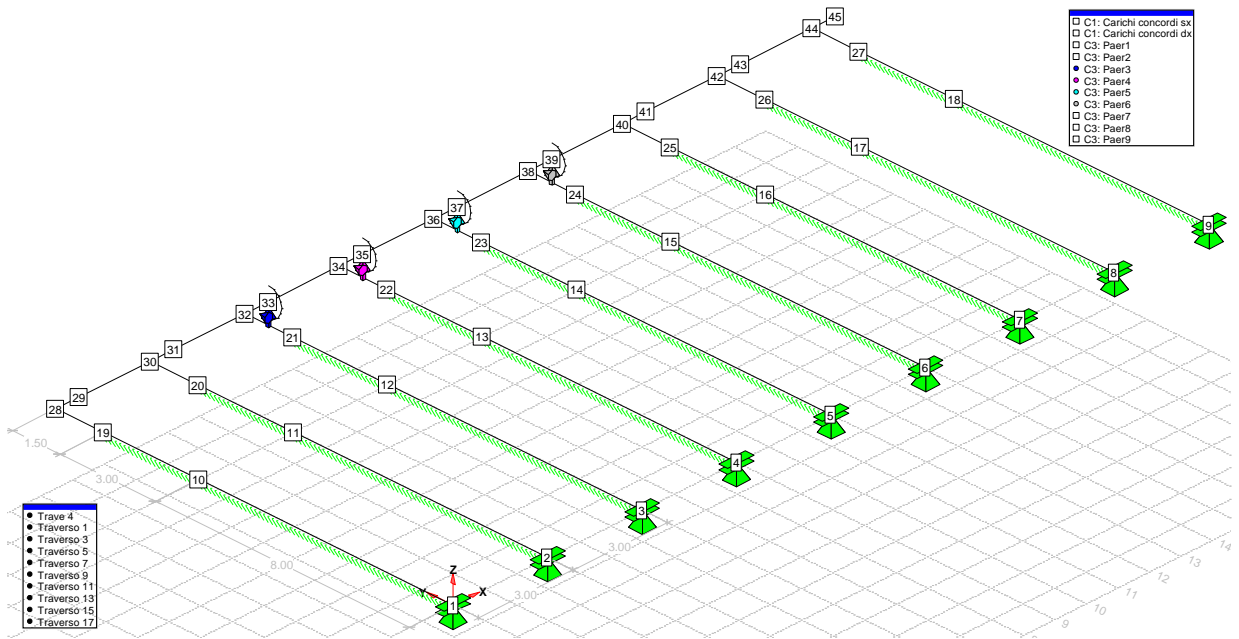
C1: Carichi concordi sx
C1: Carichi concordi dx
C3: Paer1
C3: Paer2
C3: Paer3
C3: Paer4
C3: Paer5
C3: Paer6
C3: Paer7
C3: Paer8
C3: Paer9

45
44
27
43
42
18
26
41
40
17
25
39
38
24
16
37
36
23
9
15
35
34
22
14
8
33
32
21
13
7
31
30
20
12
6
29
28
19
11
5
10
4
3
2
1

1.50
3.00
8.00
3.00
3.00

Z
Y
X

14
13
12
11
10
9

Trave 4
Traverso 1
Traverso 3
Traverso 5
Traverso 7
Traverso 9
Traverso 11
Traverso 13
Traverso 15
Traverso 17